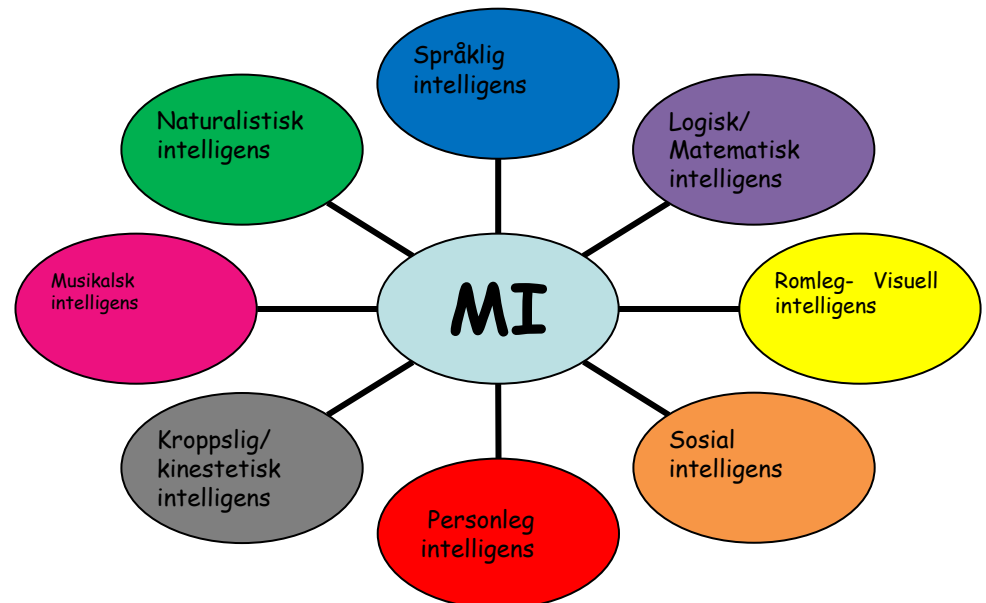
Språklig intelligens

Naturalistisk intelligens

Logisk/ Matematisk intelligens

Musikalsk intelligens

MI

Romleg- Visuell intelligens

Kroppslig/ kinestetisk intelligens

Sosial intelligens

Personleg intelligens